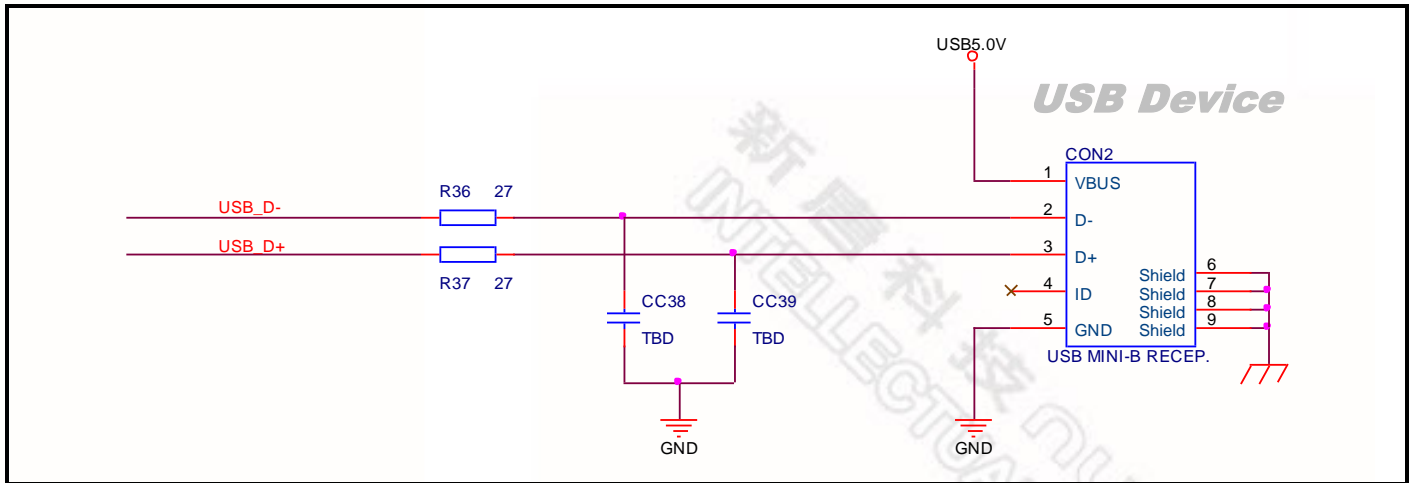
USB5.0V

USB Device

CON2

1 VBUS

USB_D-

R36 27

2 D-

USB_D+

3 D+

R37 27

4 ID

5 GND

Shield 6

Shield 7

Shield 8

Shield 9

CC38 TBD

CC39 TBD

USB MINI-B RECEP.

GND

GND

新 唐 科 技

INTELLECTUAL